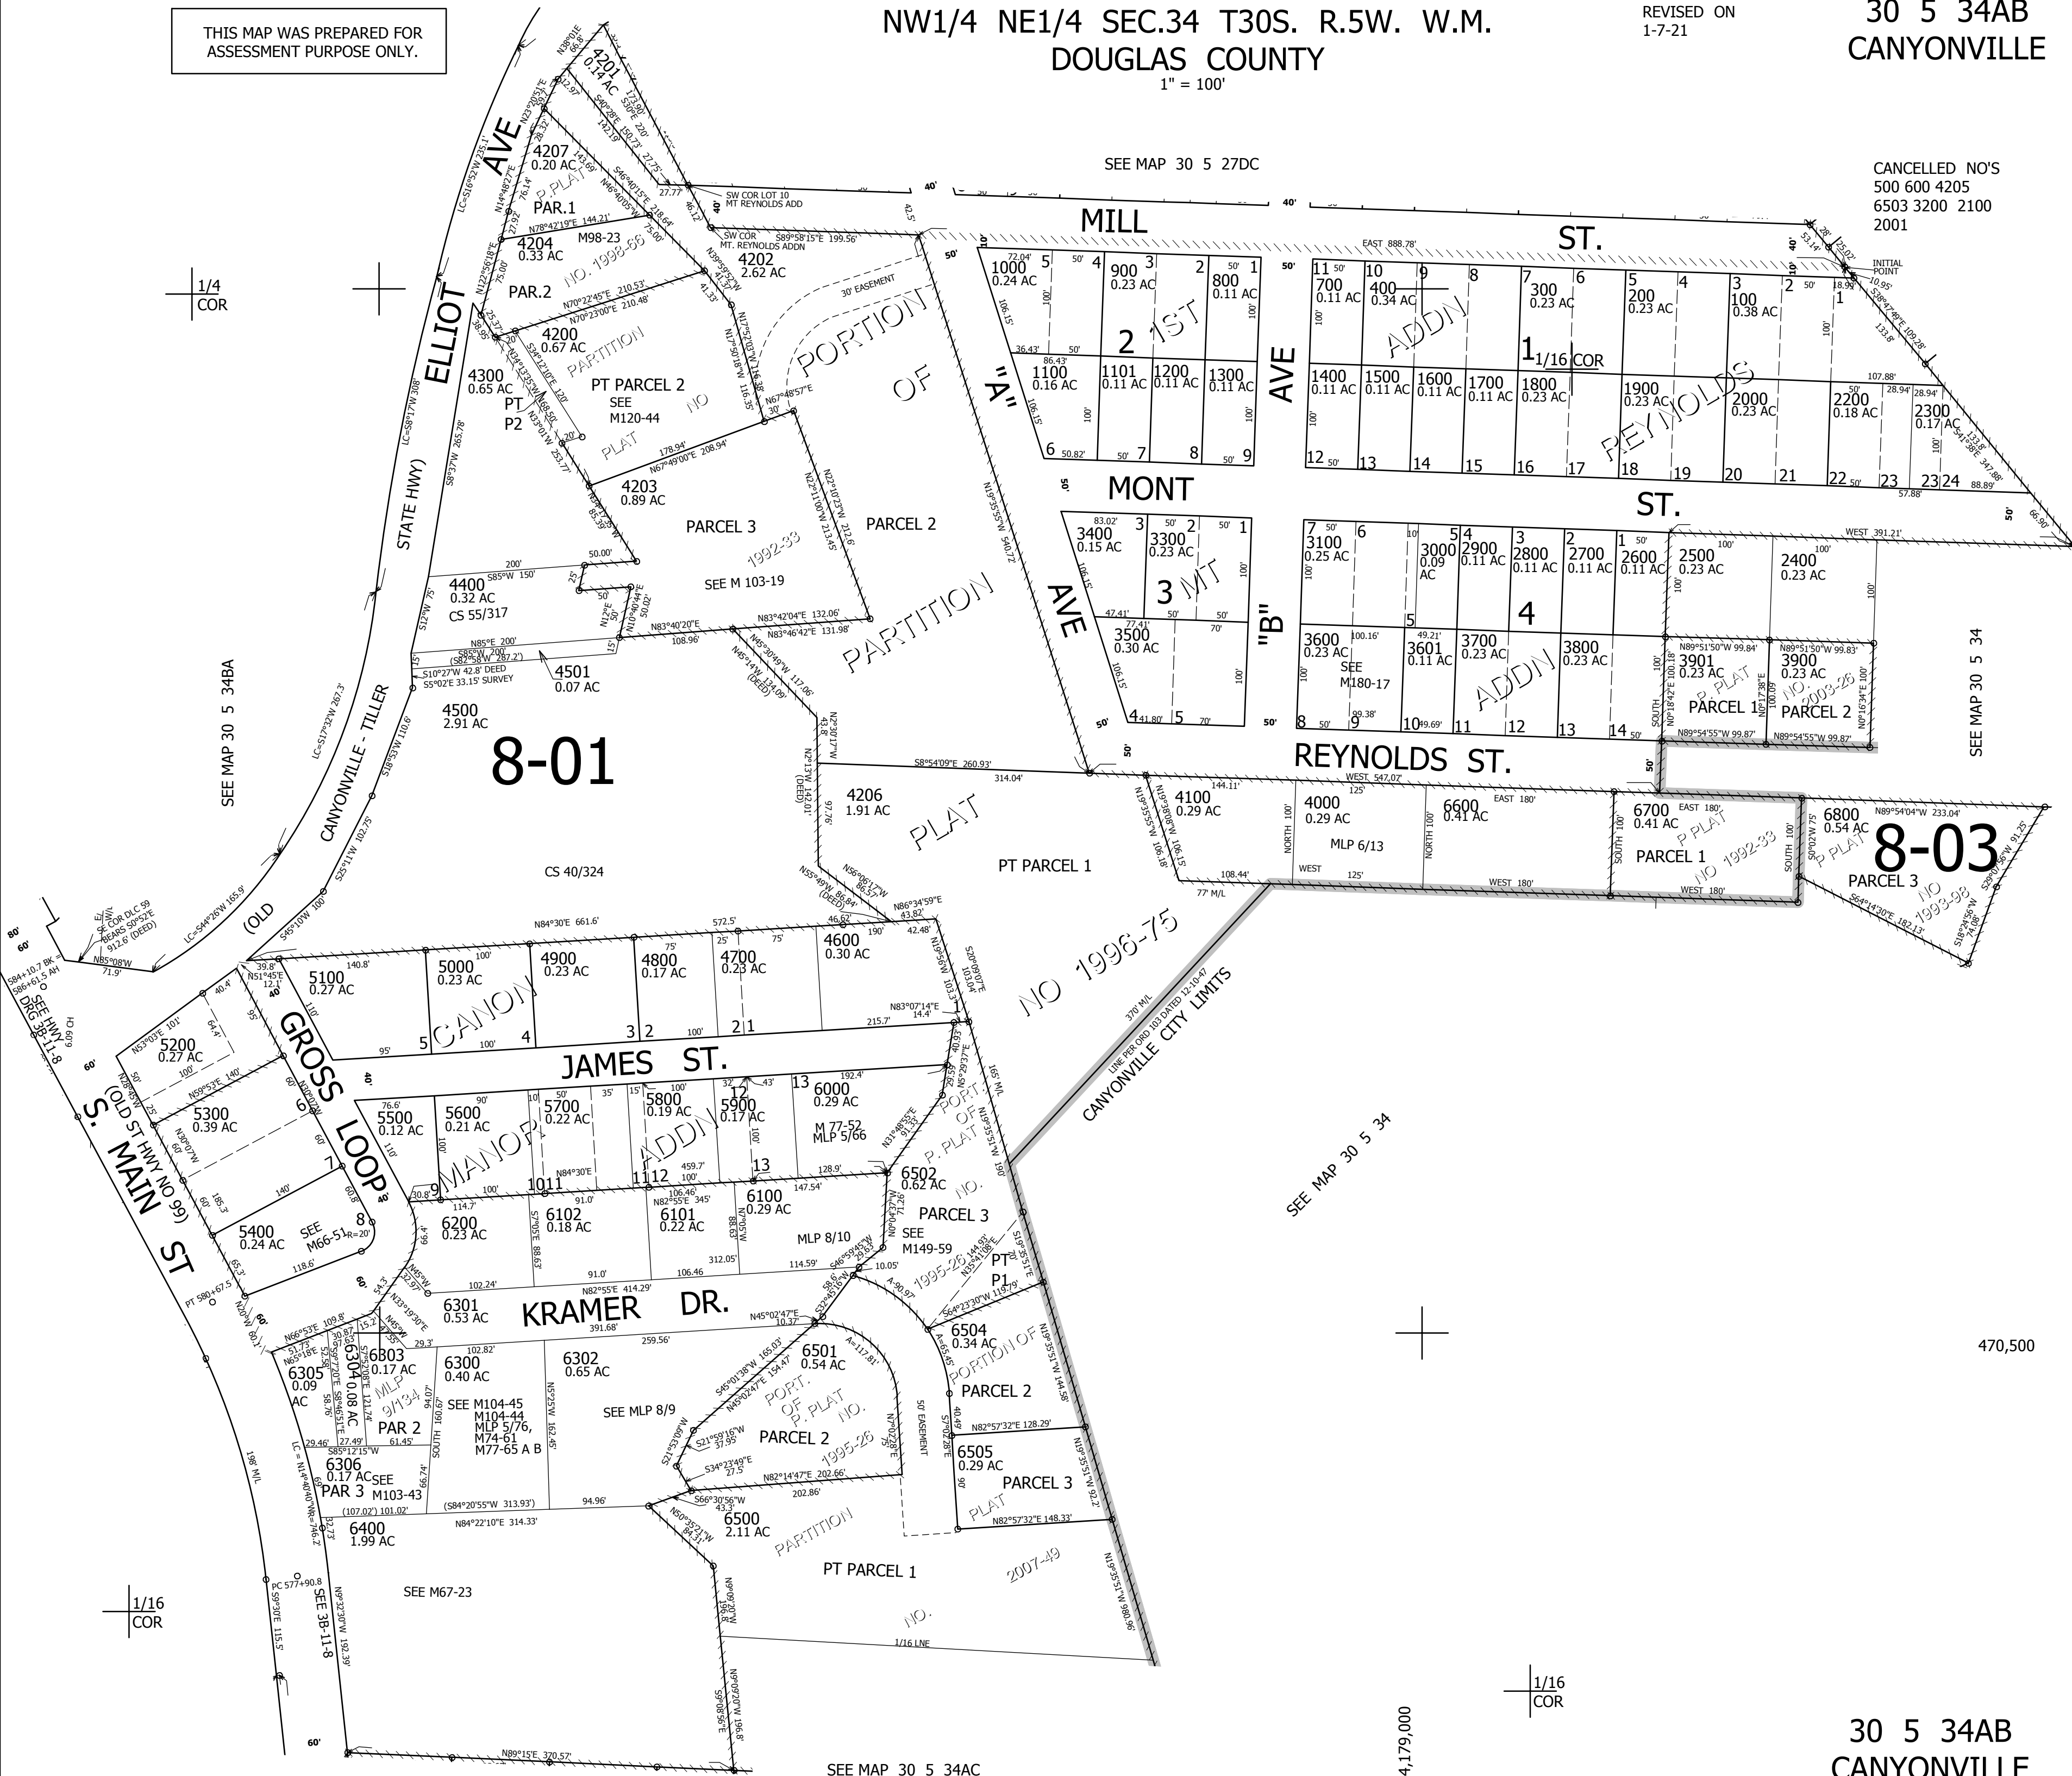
THIS MAP WAS PREPARED FOR ASSESSMENT PURPOSE ONLY.

NW1/4 NE1/4 SEC.34 T30S. R.5W. W.M.
DOUGLAS COUNTY
1" = 100'

REVISED ON
1-7-21

30 5 34AB
CANYONVILLE

SEE MAP 30 5 27DC

CANCELLED NO'S
500 600 4205
6503 3200 2100
2001

MILL ST.
ELLIOT AVE
"A" AVE
"B" AVE
MONT ST.
REYNOLDS ST.
JAMES ST.
GROSS LOOP
KRAMER DR.
S. MAIN ST
(OLD ST HWY NO 99)
(OLD CANYONVILLE - TILLER STATE HWY)

4201 0.14 AC
4207 0.20 AC
PAR.1
P.PLAT NO. 1998-56
M98-23
4204 0.33 AC
PAR.2
4202 2.62 AC
4200 0.67 AC
4300 0.65 AC
PT P2
PT PARCEL 2
SEE M120-44
PARTITION PLAT NO
PORTION OF PARTITION PLAT NO 1996-75
4203 0.89 AC
PARCEL 3
PARCEL 2
1992-33
SEE M 103-19
4400 0.32 AC
CS 55/317
4501 0.07 AC
4500 2.91 AC
8-01
4206 1.91 AC
CS 40/324
PT PARCEL 1

1000 0.24 AC
900 0.23 AC
800 0.11 AC
1100 0.16 AC
1101 0.11 AC
1200 0.11 AC
1300 0.11 AC
2 1ST
700 0.11 AC
400 0.34 AC
300 0.23 AC
200 0.23 AC
100 0.38 AC
1 1/16 COR
ADDN REYNOLDS
1400 0.11 AC
1500 0.11 AC
1600 0.11 AC
1700 0.11 AC
1800 0.23 AC
1900 0.23 AC
2000 0.23 AC
2200 0.18 AC
2300 0.17 AC
INITIAL POINT

3400 0.15 AC
3300 0.23 AC
3 MT
3500 0.30 AC
3100 0.25 AC
3000 0.09 AC
2900 0.11 AC
2800 0.11 AC
2700 0.11 AC
2600 0.11 AC
2500 0.23 AC
2400 0.23 AC
4
3600 0.23 AC
SEE M180-17
3601 0.11 AC
3700 0.23 AC
3800 0.23 AC
ADDN
3901 0.23 AC
3900 0.23 AC
P.PLAT NO. 2003-26
PARCEL 1
PARCEL 2

4100 0.29 AC
4000 0.29 AC
MLP 6/13
6600 0.41 AC
6700 0.41 AC
P PLAT NO 1992-33
PARCEL 1
6800 0.54 AC
8-03
P PLAT NO 1993-98
PARCEL 3
SEE MAP 30 5 34
SEE MAP 30 5 34BA

5100 0.27 AC
5000 0.23 AC
4900 0.23 AC
4800 0.17 AC
4700 0.23 AC
4600 0.30 AC
CANON
5200 0.27 AC
5300 0.39 AC
5400 0.24 AC
SEE M66-51
5500 0.12 AC
5600 0.21 AC
5700 0.22 AC
5800 0.19 AC
5900 0.17 AC
6000 0.29 AC
M 77-52 MLP 5/66
MANOR ADDN
6200 0.23 AC
6102 0.18 AC
6101 0.22 AC
6100 0.29 AC
MLP 8/10
6502 0.62 AC
PARCEL 3
SEE M149-59
PORT OF P.PLAT NO. 1995-26
PT P1
6301 0.53 AC
6305 0.09 AC
6303 0.17 AC
6304 0.08 AC
MLP 9/134
PAR 2
6300 0.40 AC
SEE M104-45 M104-44 MLP 5/76, M74-61 M77-65 A B
6302 0.65 AC
SEE MLP 8/9
6501 0.54 AC
PORT. OF P.PLAT NO. 1995-26
PARCEL 2
6504 0.34 AC
PORTION OF PARCEL 2
6505 0.29 AC
PARCEL 3
PLAT
6306 0.17 AC
PAR 3
SEE M103-43
6400 1.99 AC
6500 2.11 AC
PARTITION
PT PARCEL 1
NO. 2007-49
SEE M67-23
SEE 3B-11-8
SEE HWY DRG 3B-11-8
CANYONVILLE CITY LIMITS
LINE PER ORD 103 DATED 12-10-47
1/16 LNE
50' EASEMENT
30' EASEMENT

1/4 COR
1/16 COR
1/16 COR
470,500
4,179,000
SEE MAP 30 5 34AC

30 5 34AB
CANYONVILLE